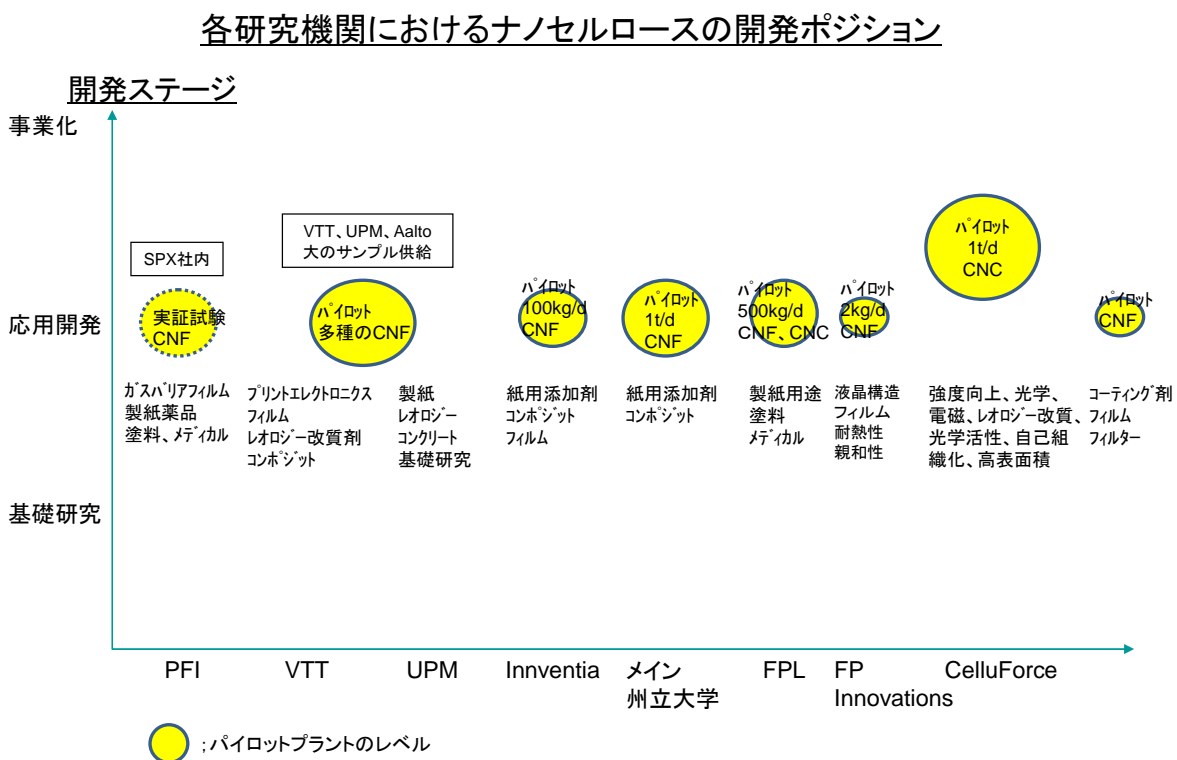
各研究機関におけるナノセルロースの開発ポジション

開発ステージ

事業化

応用開発

基礎研究

SPX社内

実証試験
CNF

ガスバリアフィルム
製紙薬品
塗料、メディカル

VTT、UPM、Aalto大のサンプル供給

パイロット
多種のCNF

プリントエレクトロニクス
フィルム
レオロジー改質剤
コンポジット

製紙
レオロジー
コンクリート
基礎研究

パイロット
100kg/d
CNF

紙用添加剤
コンポジット
フィルム

パイロット
1t/d
CNF

紙用添加剤
コンポジット

パイロット
500kg/d
CNF、CNC

製紙用途
塗料
メディカル

パイロット
2kg/d
CNF

液晶構造
フィルム
耐熱性
親和性

パイロット
1t/d
CNC

強度向上、光学、電磁、レオロジー改質、光学活性、自己組織化、高表面積

パイロット
CNF

コーティング剤
フィルム
フィルター

PFI

VTT

UPM

Innventia

メイン
州立大学

FPL

FP
Innovations

CelluForce

；パイロットプラントのレベル